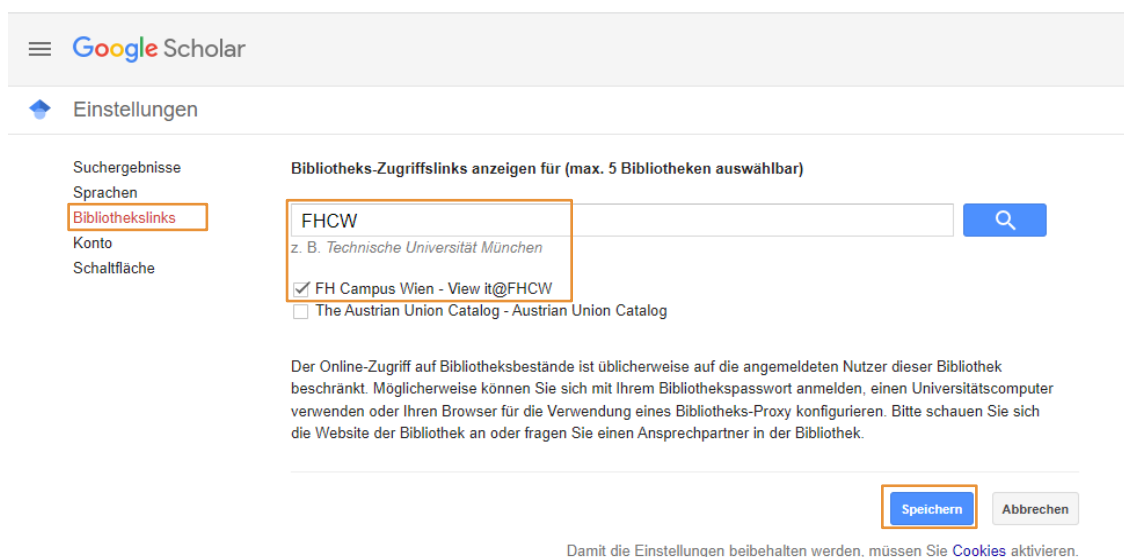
Google Scholar

Einstellungen

Suchergebnisse
Sprachen
Bibliothekslinks
Konto
Schaltfläche

Bibliotheks-Zugriffslinks anzeigen für (max. 5 Bibliotheken auswählbar)

FHCW

z. B. Technische Universität München

FH Campus Wien - View it@FHCW
The Austrian Union Catalog - Austrian Union Catalog

Der Online-Zugriff auf Bibliotheksbestände ist üblicherweise auf die angemeldeten Nutzer dieser Bibliothek beschränkt. Möglicherweise können Sie sich mit Ihrem Bibliothekspasswort anmelden, einen Universitätscomputer verwenden oder Ihren Browser für die Verwendung eines Bibliotheks-Proxy konfigurieren. Bitte schauen Sie sich die Website der Bibliothek an oder fragen Sie einen Ansprechpartner in der Bibliothek.

Speichern
Abbrechen

Damit die Einstellungen beibehalten werden, müssen Sie Cookies aktivieren.